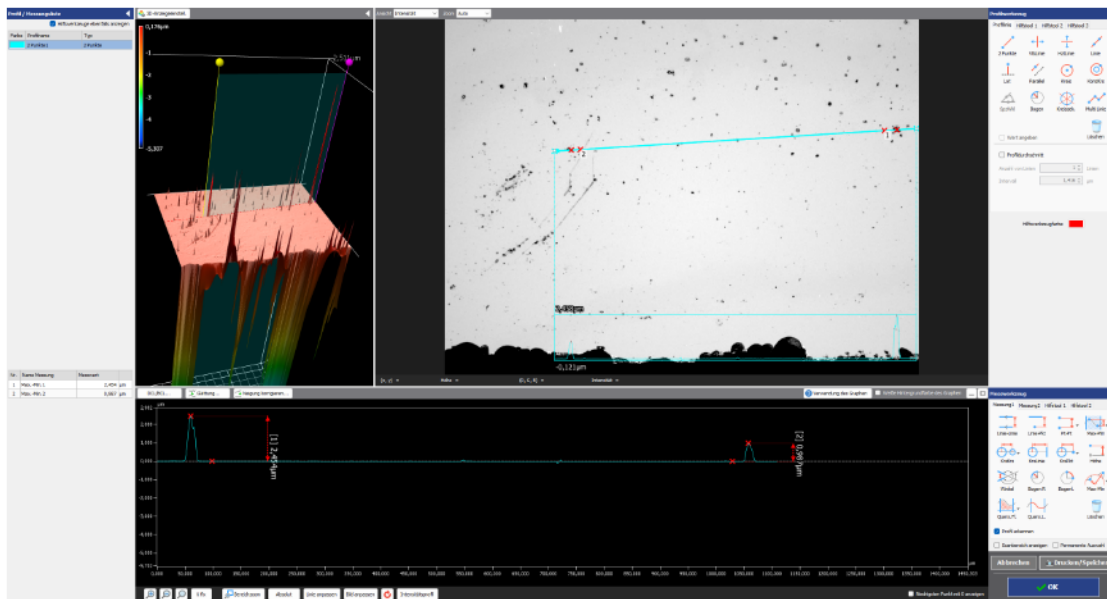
Profil / Messergebnis
Hilfswerkzeuge ebenfalls anzeigen
| Farbe | Profilname | Typ |
|---|---|---|
| | 2 Punkt(e) | 2 Punkte |

| Nr. | Name Messung | Messwert |
|---|---|---|
| 1 | Max.-Min 1 | 2,404 µm |
| 2 | Max.-Min 2 | 0,987 µm |

3D-Anzeigemodell
0,178µm
-5,807
[1]
Ansicht Intensität Zoom Auto
2
[1]
2,408µm
-0,121µm
[x, y] Helles Bild [R, G, B] Intensität
Profilwerkzeug
Profillinie Hilfslinie 1 Hilfslinie 2 Hilfslinie 3
2 Punkte Horizontal Vertikal Linie
Lot Parallel Kreis Konzentrisch
Spline Bogen Kreisbogen Multi Line
Wert angeben
Profildurchschnitt
Anzahl von Linien
Intervall µm
Hilfsmarkierungsfarbe
Neigung korrigieren
Verwendung des Graphen
Größe Hilfsmarkierungen des Graphen
µm
[1] 2,404µm
[2] 0,987µm
Messwerkzeug
Messung1 Messung2 Hilfslinie 1 Hilfslinie 2
Linie-Linie Linie-Pkt Pkt-Pkt Max-Min
Kreis Kreis-Kreis Kreis-Pkt Höhe
Fläche Bogen-R Bogen-L Max-Min
Querschnitt Querschnitt Löschen
Profil erfassen
Bearbeitet anzeigen Permanente Auswahl
Abbrechen Drucken/Speichern
OK
Absolut Bild anpassen Intensitätsprofil
Niedrigsten Punkt bei 0 anzeigen